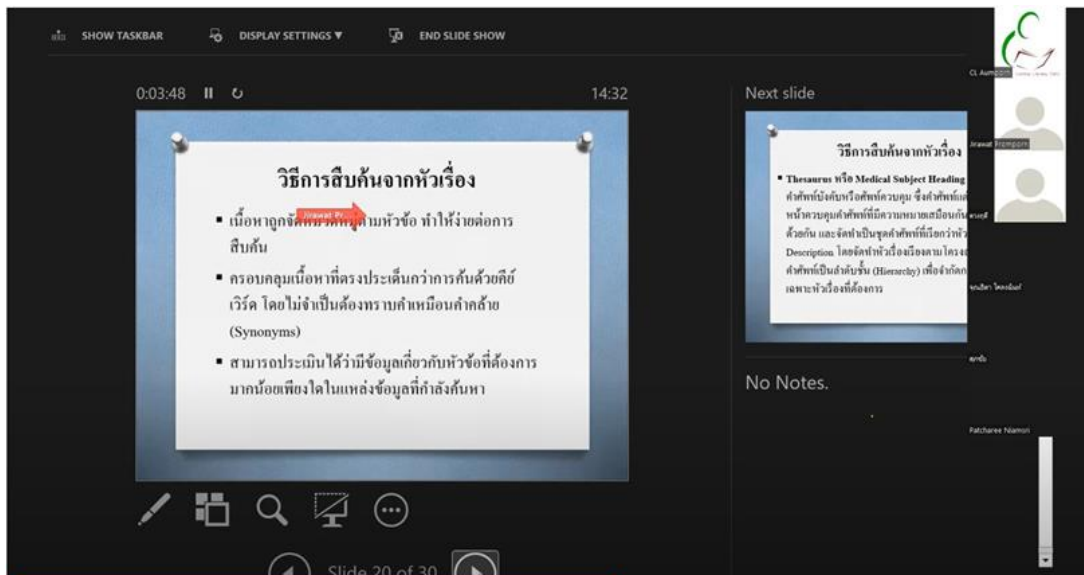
SHOW TASKBAR DISPLAY SETTINGS ▼ END SLIDE SHOW

0:03:48 14:32

วิธีการสืบค้นจากหัวเรื่อง

Jirawat Pr...

▪ เนื้อหาถูกจัด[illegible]ตามหัวข้อ ทำให้ง่ายต่อการสืบค้น

▪ ครอบคลุมเนื้อหาที่ตรงประเด็นกว่าการค้นด้วยคีย์เวิร์ด โดยไม่จำเป็นต้องทราบคำเหมือนคำคล้าย (Synonyms)

▪ สามารถประเมินได้ว่ามีข้อมูลเกี่ยวกับหัวข้อที่ต้องการมากน้อยเพียงใดในแหล่งข้อมูลที่กำลังค้นหา

Slide 20 of 30

Next slide

วิธีการสืบค้นจากหัวเรื่อง

▪ Thesaurus หรือ Medical Subject Heading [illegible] คำศัพท์บังคับหรือศัพท์ควบคุม ซึ่งคำศัพท์แ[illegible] หน้าควบคุมคำศัพท์ที่มีความหมายเหมือนกัน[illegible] ด้วยกัน และจัดทำเป็นชุดคำศัพท์ที่เรียกว่าหัว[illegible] Description โดยจัดทำหัวเรื่องเรียงตามโครง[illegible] คำศัพท์เป็นลำดับชั้น (Hierarchy) เพื่อจำกัด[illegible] เฉพาะหัวเรื่องที่ต้องการ

No Notes.

CL Aumporn

Jirawat Prompprom

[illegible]

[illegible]

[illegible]

Patcharee Niamori